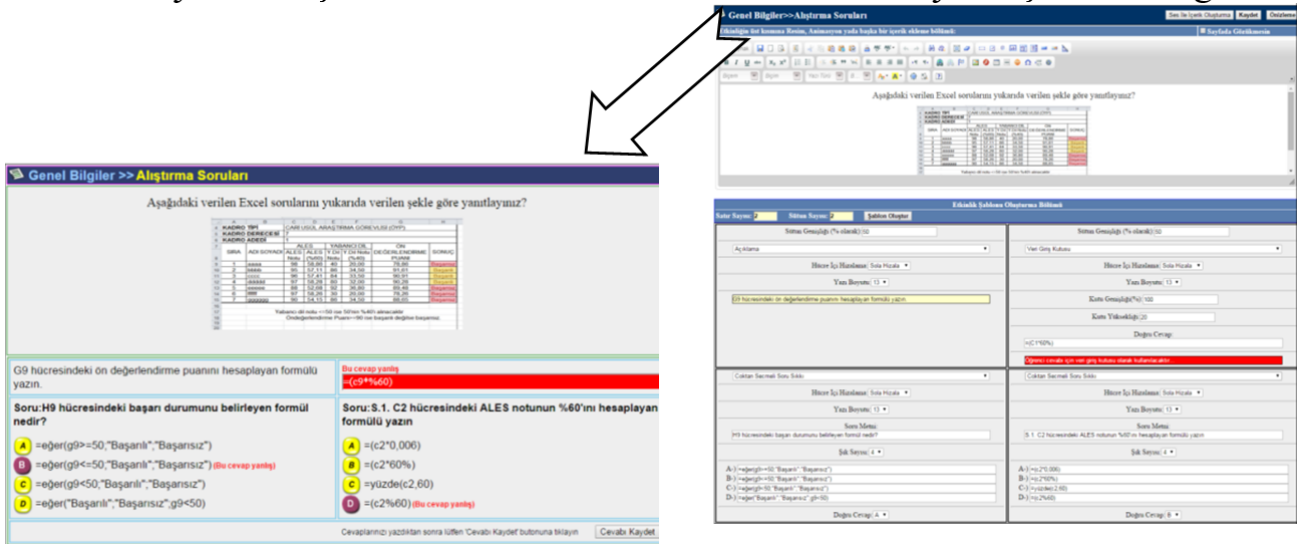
Genel Bilgiler>>Alıştırma Soruları

Ses ile İçerik Oluşturma Kaydet Önizleme

Gördüğün üst kısmına Resim, Animasyon yada başka bir içerik ekleme bölümü: Sayfada Gözüksün

Aşağıdaki verilen Excel sorularını yukarıda verilen şekle göre yanıtlayınız?

Etkinlik Şablonu Oluşturma Bölümü

Satır Sayısı: 2 Sütun Sayısı: 2 Şablon Oluştur

| Sütun Genişliği (% olarak): 50 | Sütun Genişliği (% olarak): 50 |
|---|---|
| Açıklama | Veri Giriş Kutusu |
| Hücre İçi Hizalama: Sola Hizala | Hücre İçi Hizalama: Sola Hizala |
| Yazı Boyutu: 13 | Yazı Boyutu: 13 |
| G9 hücresindeki ön değerlendirme puanını hesaplayan formülü yazın. | Kutu Genişliği(%): 100 |
| | Kutu Yüksekliği: 20 |
| | Doğru Cevap: =(C1*60%) |
| | Öğrenci cevabı için veri giriş kutusu olarak kullanılacaktır. |
| Çoktan Seçmeli Soru Şıkkı | Çoktan Seçmeli Soru Şıkkı |
| Hücre İçi Hizalama: Sola Hizala | Hücre İçi Hizalama: Sola Hizala |
| Yazı Boyutu: 13 | Yazı Boyutu: 13 |
| Soru Metni: H9 hücresindeki başarı durumunu belirleyen formül nedir? | Soru Metni: S.1. C2 hücresindeki ALES notunun %60'ını hesaplayan formülü yazın |
| Şık Sayısı: 4 | Şık Sayısı: 4 |
| A-) =eğer(g9>=50;"Başarılı";"Başarısız") | A-) =(c2*0,006) |
| B-) =eğer(g9<=50;"Başarılı";"Başarısız") | B-) =(c2*60%) |
| C-) =eğer(g9<50;"Başarılı";"Başarısız") | C-) =yüzde(c2;60) |
| D-) =eğer("Başarılı";"Başarısız";g9<50) | D-) =(c2%60) |
| Doğru Cevap: A | Doğru Cevap: B |

Genel Bilgiler >> Alıştırma Soruları

Aşağıdaki verilen Excel sorularını yukarıda verilen şekle göre yanıtlayınız?

KADRO TİPİ ÇARI USUL ARAŞTIRMA GÖREVLİSİ (ÖYP)
KADRO DERECESİ 7
KADRO ADEDİ 1

| SIRA | ADI SOYADI | ALES Notu | ALES (%60) | YABANCI DİL Notu | Y.Dil Notu (%40) | ÖN DEĞERLENDİRME PUANI | SONUÇ |
|---|---|---|---|---|---|---|---|
| 1 | aaaa | 98 | 58,80 | 50 | 20,00 | 78,80 | Başarılı |
| 2 | bbbb | 95 | 57,11 | 86 | 34,50 | 91,61 | Başarılı |
| 3 | cccc | 96 | 57,61 | 84 | 33,50 | 90,91 | Başarılı |
| 4 | dddddd | 97 | 58,28 | 80 | 32,00 | 90,28 | Başarılı |
| 5 | eeeeee | 88 | 52,08 | 92 | 36,80 | 89,48 | Başarılı |
| 6 | ffffff | 97 | 58,20 | 50 | 20,00 | 78,20 | Başarılı |
| 7 | gggggg | 90 | 54,13 | 86 | 34,20 | 88,00 | Başarılı |

Yabancı dil notu <=50 ise %40'ı alınacaktır
Ön değerlendirme Puanı>=90 ise başarılı değilse başarısız

G9 hücresindeki ön değerlendirme puanını hesaplayan formülü yazın.

Bu cevap yanlış
=(c9*%60)

Soru:H9 hücresindeki başarı durumunu belirleyen formül nedir?
A =eğer(g9>=50;"Başarılı";"Başarısız")
B =eğer(g9<=50;"Başarılı";"Başarısız") (Bu cevap yanlış)
C =eğer(g9<50;"Başarılı";"Başarısız")
D =eğer("Başarılı";"Başarısız";g9<50)

Soru:S.1. C2 hücresindeki ALES notunun %60'ını hesaplayan formülü yazın
A =(c2*0,006)
B =(c2*60%)
C =yüzde(c2,60)
D =(c2%60) (Bu cevap yanlış)

Cevaplarınızı yazdıktan sonra lütfen 'Cevabı Kaydet' butonuna tıklayın Cevabı Kaydet